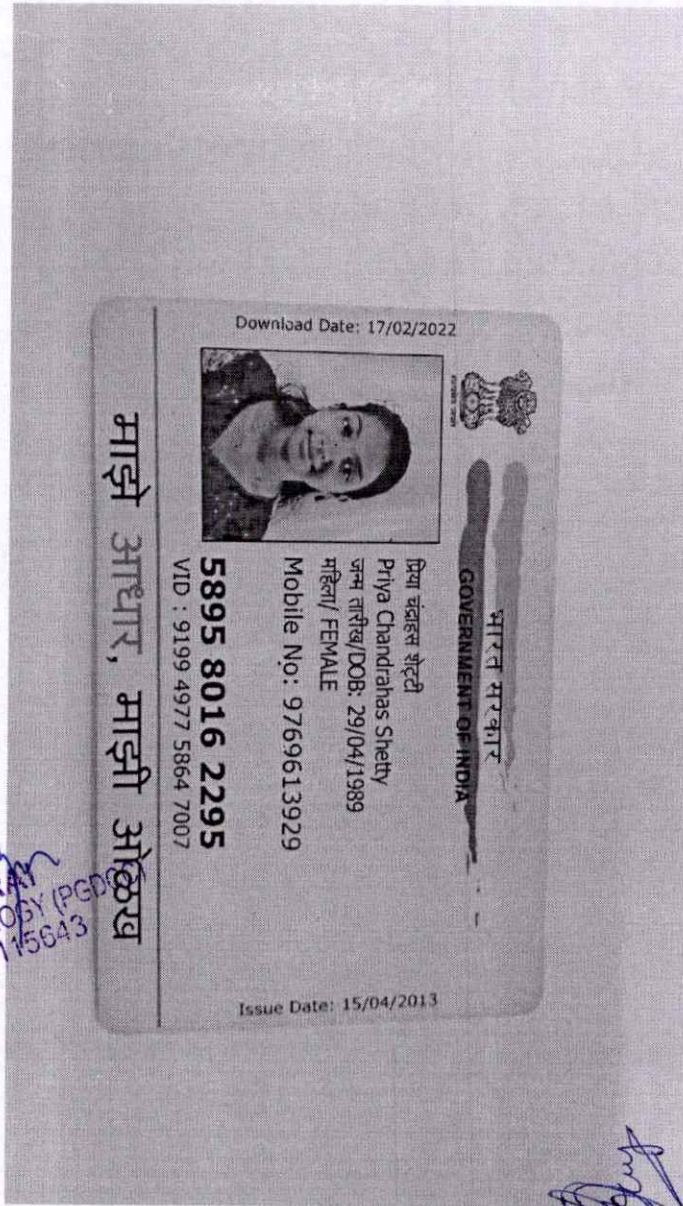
Download Date: 17/02/2022

भारत सरकार
GOVERNMENT OF INDIA

प्रिया चंद्रहास शेट्टी
Priya Chandrahas Shetty
जन्म तारीख/DOB: 29/04/1989
महिला/ FEMALE
Mobile No: 9769613929

5895 8016 2295
VID : 9199 4977 5864 7007

Issue Date: 15/04/2013

माझे आधार, माझी ओळख

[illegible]
OGY (PGD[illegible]
15643